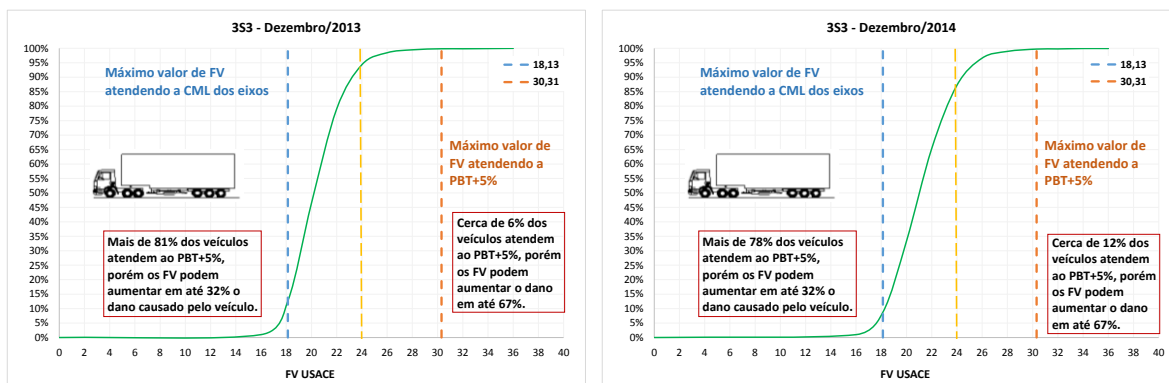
3S3 - Dezembro/2013

100%
95%
90%
85%
80%
75%
70%
65%
60%
55%
50%
45%
40%
35%
30%
25%
20%
15%
10%
5%
0%

Máximo valor de FV atendendo a CML dos eixos

18,13
30,31

Máximo valor de FV atendendo a PBT+5%

Mais de 81% dos veículos atendem ao PBT+5%, porém os FV podem aumentar em até 32% o dano causado pelo veículo.

Cerca de 6% dos veículos atendem ao PBT+5%, porém os FV podem aumentar o dano em até 67%.

0 2 4 6 8 10 12 14 16 18 20 22 24 26 28 30 32 34 36 38 40

FV USACE

3S3 - Dezembro/2014

100%
95%
90%
85%
80%
75%
70%
65%
60%
55%
50%
45%
40%
35%
30%
25%
20%
15%
10%
5%
0%

Máximo valor de FV atendendo a CML dos eixos

18,13
30,31

Máximo valor de FV atendendo a PBT+5%

Mais de 78% dos veículos atendem ao PBT+5%, porém os FV podem aumentar em até 32% o dano causado pelo veículo.

Cerca de 12% dos veículos atendem ao PBT+5%, porém os FV podem aumentar o dano em até 67%.

0 2 4 6 8 10 12 14 16 18 20 22 24 26 28 30 32 34 36 38 40

FV USACE